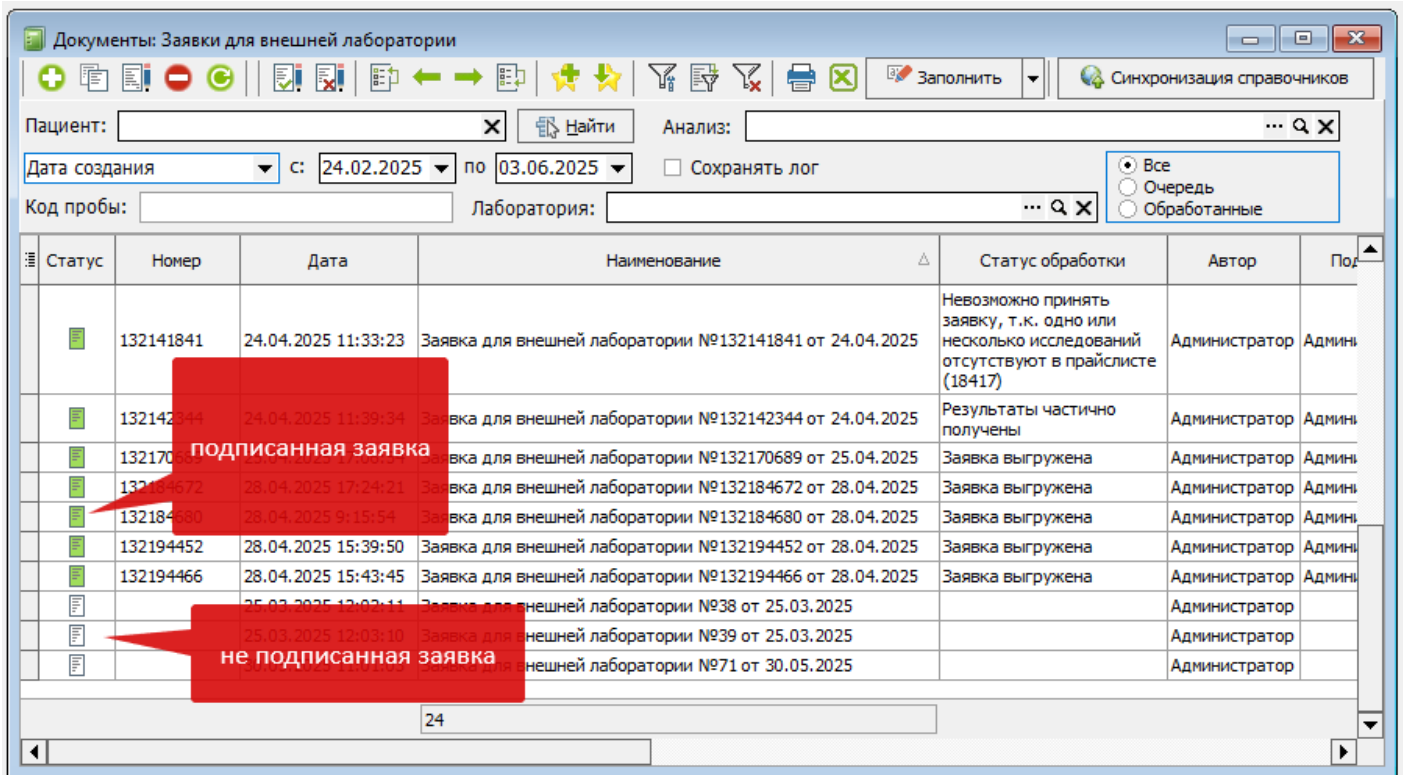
Документы: Заявки для внешней лаборатории

Заполнить

Синхронизация справочников

Пациент:

Найти

Анализ:

Дата создания

с: 24.02.2025

по 03.06.2025

Сохранять лог

Все

Очередь

Обработанные

Код пробы:

Лаборатория:

| Статус | Номер | Дата | Наименование | Статус обработки | Автор | По |
|---|---|---|---|---|---|---|
| | 132141841 | 24.04.2025 11:33:23 | Заявка для внешней лаборатории №132141841 от 24.04.2025 | Невозможно принять заявку, т.к. одно или несколько исследований отсутствуют в прайслисте (18417) | Администратор | Админ |
| | 132142344 | 24.04.2025 11:39:34 | Заявка для внешней лаборатории №132142344 от 24.04.2025 | Результаты частично получены | Администратор | Админ |
| | 13217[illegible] | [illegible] | Заявка для внешней лаборатории №132170689 от 25.04.2025 | Заявка выгружена | Администратор | Админ |
| | 132184672 | 28.04.2025 17:24:21 | Заявка для внешней лаборатории №132184672 от 28.04.2025 | Заявка выгружена | Администратор | Админ |
| | 132184680 | 28.04.2025 9:15:54 | Заявка для внешней лаборатории №132184680 от 28.04.2025 | Заявка выгружена | Администратор | Админ |
| | 132194452 | 28.04.2025 15:39:50 | Заявка для внешней лаборатории №132194452 от 28.04.2025 | Заявка выгружена | Администратор | Админ |
| | 132194466 | 28.04.2025 15:43:45 | Заявка для внешней лаборатории №132194466 от 28.04.2025 | Заявка выгружена | Администратор | Админ |
| | | 25.03.2025 12:02:11 | Заявка для внешней лаборатории №38 от 25.03.2025 | | Администратор | |
| | | 25.03.2025 12:03:10 | Заявка для внешней лаборатории №39 от 25.03.2025 | | Администратор | |
| | | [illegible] | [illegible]ешней лаборатории №71 от 30.05.2025 | | Администратор | |

подписанная заявка

не подписанная заявка

24